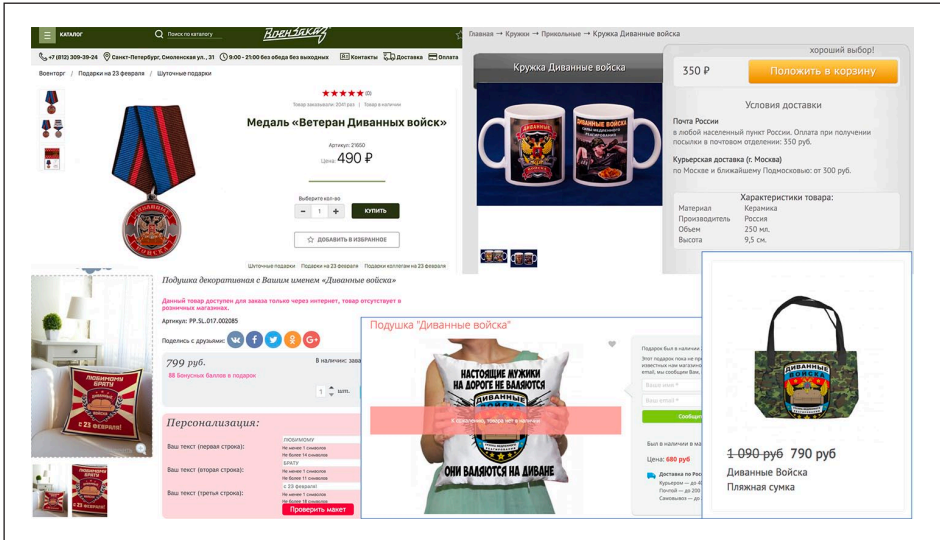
КАТАЛОГ
Поиск по каталогу
ВОЕНТОРГ
+7 (812) 309-39-24 Санкт-Петербург, Смоленская ул., 31 9:00 - 21:00 без обеда без выходных Контакты Доставка Оплата
Военторг / Подарки на 23 февраля / Шуточные подарки
★★★★★ (0)
Товар заказывали: 2041 раз | Товар в наличии
Медаль «Ветеран Диванных войск»
Артикул: 21650
Цена: 490 ₽
Выберите кол-во
- 1 +
КУПИТЬ
ДОБАВИТЬ В ИЗБРАННОЕ
Шуточные подарки Подарки на 23 февраля Подарки коллегам на 23 февраля

Главная → Кружки → Прикольные → Кружка Диванные войска
Кружка Диванные войска
хороший выбор!
350 ₽
Положить в корзину
Условия доставки
Почта России
в любой населенный пункт России. Оплата при получении посылки в почтовом отделении: 350 руб.
Курьерская доставка (г. Москва)
по Москве и ближайшему Подмосковью: от 300 руб.
Характеристики товара:
| Материал | Керамика |
|---|---|
| Производитель | Россия |
| Объем | 250 мл. |
| Высота | 9,5 см. |

Подушка декоративная с Вашим именем «Диванные войска»
Данный товар доступен для заказа только через интернет, товар отсутствует в розничных магазинах.
Артикул: PP.SL.017.002085
Поделись с друзьями:
799 руб.
88 Бонусных баллов в подарок
В наличии: заказ
1 шт.
Персонализация:
Ваш текст (первая строка): ЛЮБИМОМУ Не менее 1 символов Не более 14 символов
Ваш текст (вторая строка): БРАТУ Не менее 1 символов Не более 11 символов
Ваш текст (третья строка): с 23 февраля! Не менее 1 символов Не более 18 символов
Проверить макет

Подушка "Диванные войска"
НАСТОЯЩИЕ МУЖИКИ НА ДОРОГЕ НЕ ВАЛЯЮТСЯ
ДИВАННЫЕ ВОЙСКА
ОНИ ВАЛЯЮТСЯ НА ДИВАНЕ
К сожалению, товара нет в наличии
Подарок не в наличи
Этот подарок пока не пр
Ваше имя *
Ваш email *
Сообще
Был в наличии в
Цена: 680 руб
Доставка по Рос
Курьером — до
Почтой — до 2
Самовывоз —

1 090 руб 790 руб
ДИВАННЫЕ ВОЙСКА
Диванные Войска
Пляжная сумка